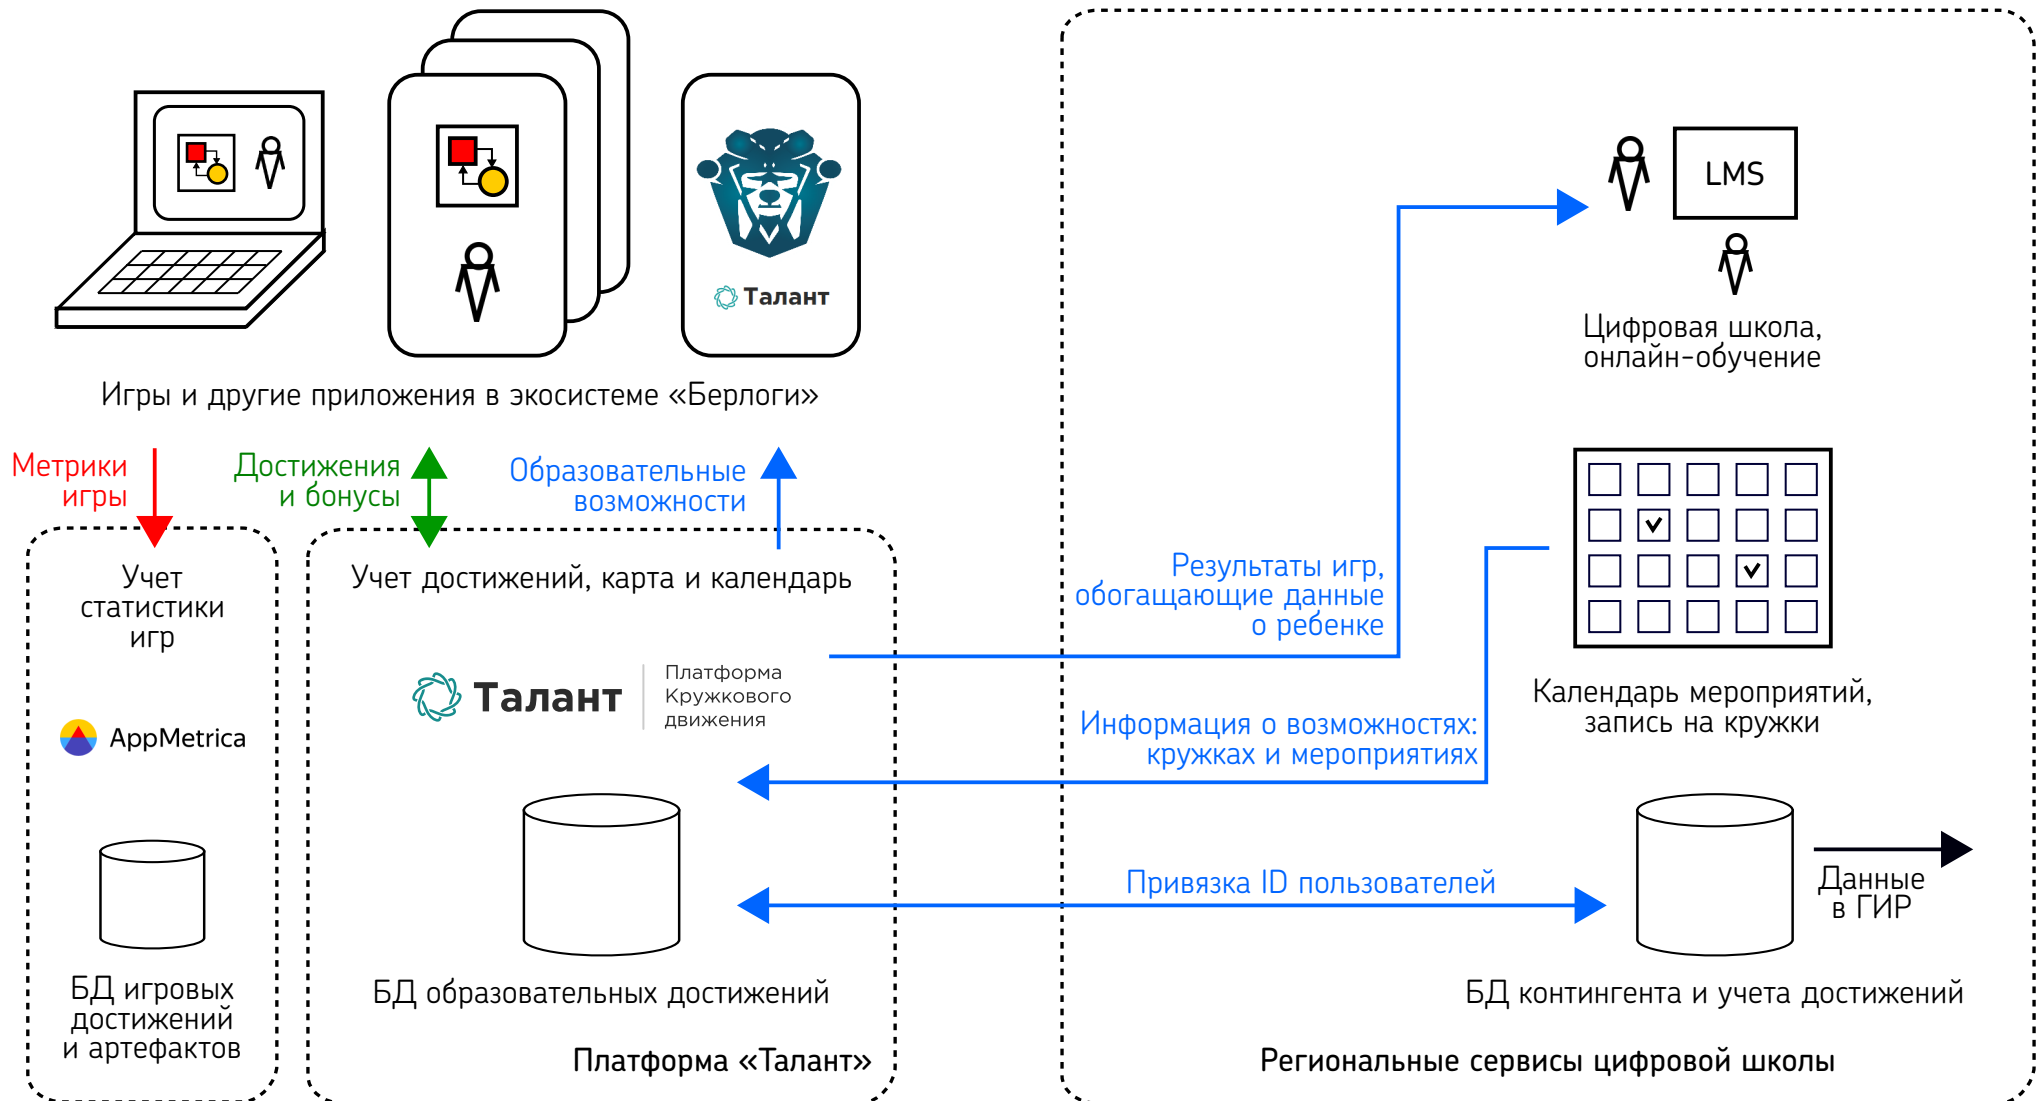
Талант

Игры и другие приложения в экосистеме «Берлоги»

Метрики игры

Достижения и бонусы

Образовательные возможности

Учет статистики игр

AppMetrica

БД игровых достижений и артефактов

Учет достижений, карта и календарь

Талант Платформа Кружкового движения

БД образовательных достижений

Платформа «Талант»

LMS

Цифровая школа, онлайн-обучение

Результаты игр, обогащающие данные о ребенке

Календарь мероприятий, запись на кружки

Информация о возможностях: кружках и мероприятиях

Привязка ID пользователей

Данные в ГИР

БД контингента и учета достижений

Региональные сервисы цифровой школы